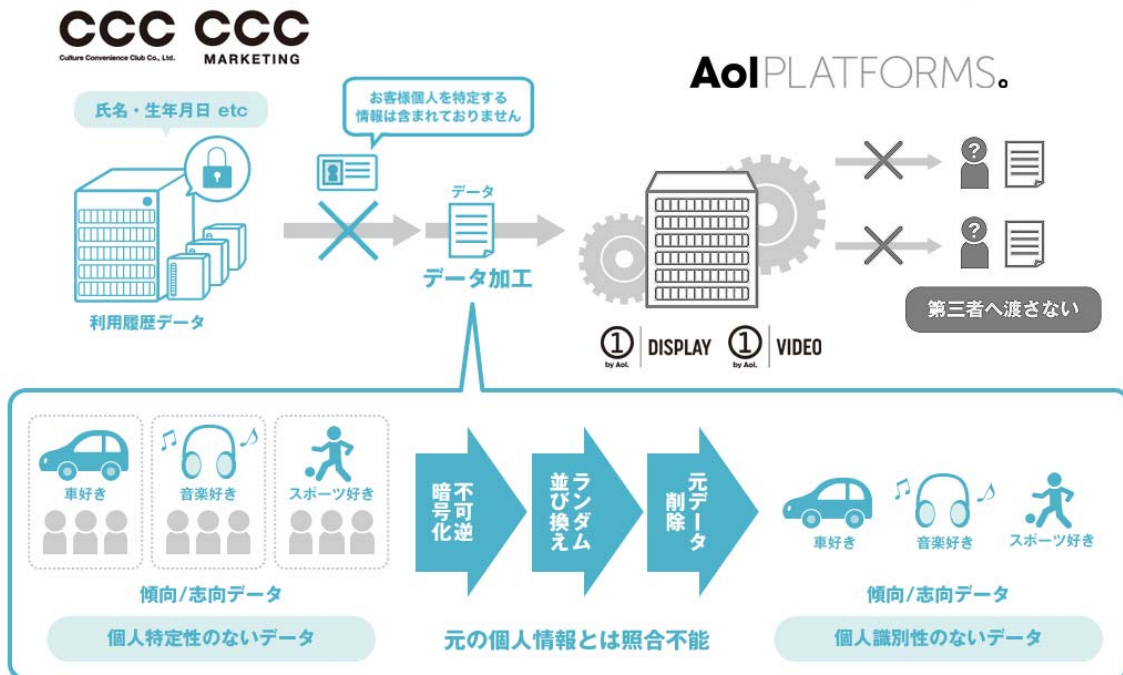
CCC
Culture Convenience Club Co., Ltd.

CCC
MARKETING

Aol PLATFORMS.

氏名・生年月日 etc

お客様個人を特定する情報は含まれておりません

データ

データ加工

利用履歴データ

第三者へ渡さない

① by Aol. DISPLAY

① by Aol. VIDEO

車好き

音楽好き

スポーツ好き

不可逆暗号化

ランダム並び換え

元データ削除

車好き

音楽好き

スポーツ好き

傾向/志向データ

個人特定性のないデータ

元の個人情報とは照合不能

傾向/志向データ

個人識別性のないデータ